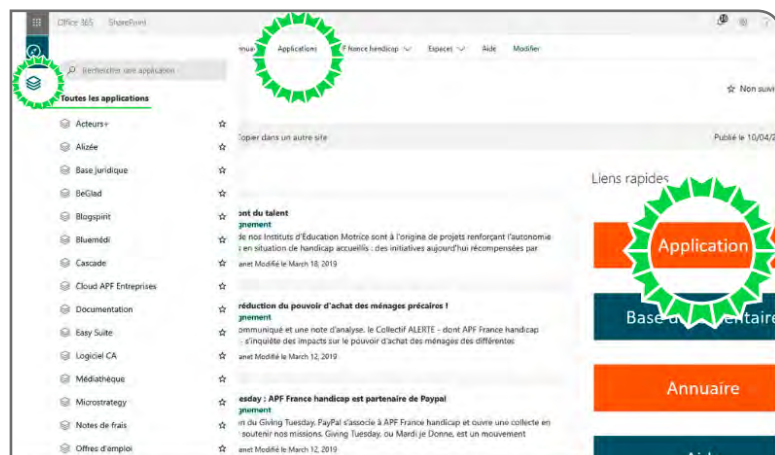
Office 365 SharePoint

Rechercher une application

Toutes les applications

Acteurs+
Alizée
Base juridique
BeGlad
Blogspirit
Bluemédi
Cascade
Cloud APF Entreprises
Documentation
Easy Suite
Logiciel CA
Médiathèque
Microstrategy
Notes de frais
Offres d'emploi

nuaire Applications APF France handicap Espaces Aide Modifier

Non suivi

Copier dans un autre site

Publié le 10/04/2

ont du talent
gnement
de nos Instituts d'Education Motrice sont à l'origine de projets renforçant l'autonomie en situation de handicap accueillis : des initiatives aujourd'hui récompensées par
anet Modifié le March 10, 2019

réduction du pouvoir d'achat des ménages précaires !
gnement
ommuniqué et une note d'analyse, le Collectif ALERTE - dont APF France handicap s'inquiète des impacts sur le pouvoir d'achat des ménages des différentes
anet Modifié le March 12, 2019

esday : APF France handicap est partenaire de Paypal
gnement
n du Giving Tuesday, PayPal s'associe à APF France handicap et ouvre une collecte en soutenir nos missions. Giving Tuesday, ou Mardi je Donne, est un mouvement
anet Modifié le March 12, 2019

Liens rapides

Application

Base d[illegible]entaire

Annuaire

Aid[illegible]